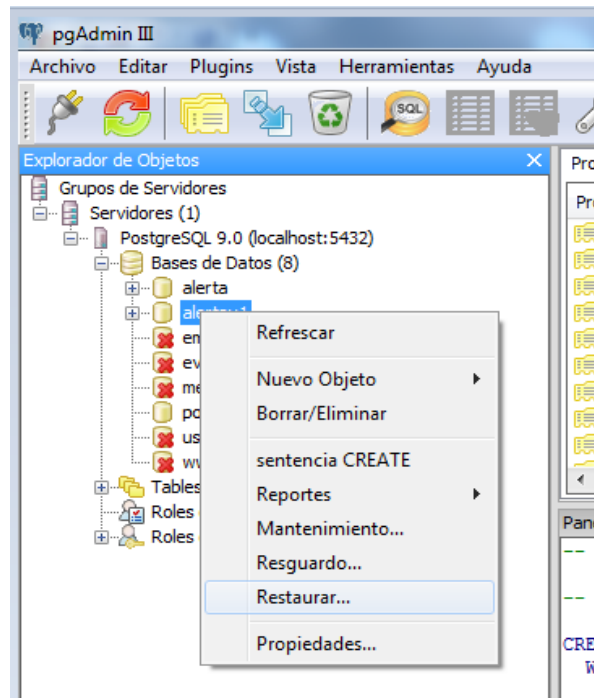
pgAdmin III

Archivo Editar Plugins Vista Herramientas Ayuda

Explorador de Objetos

Grupos de Servidores
Servidores (1)
PostgreSQL 9.0 (localhost:5432)
Bases de Datos (8)
alerta
alerta1
em
ev
me
po
us
ww
Tables
Roles
Roles

Refrescar
Nuevo Objeto
Borrar/Eliminar
sentencia CREATE
Reportes
Mantenimiento...
Resguardo...
Restaurar...
Propiedades...

Pro
Pro
Pane
--
--
CRE
W